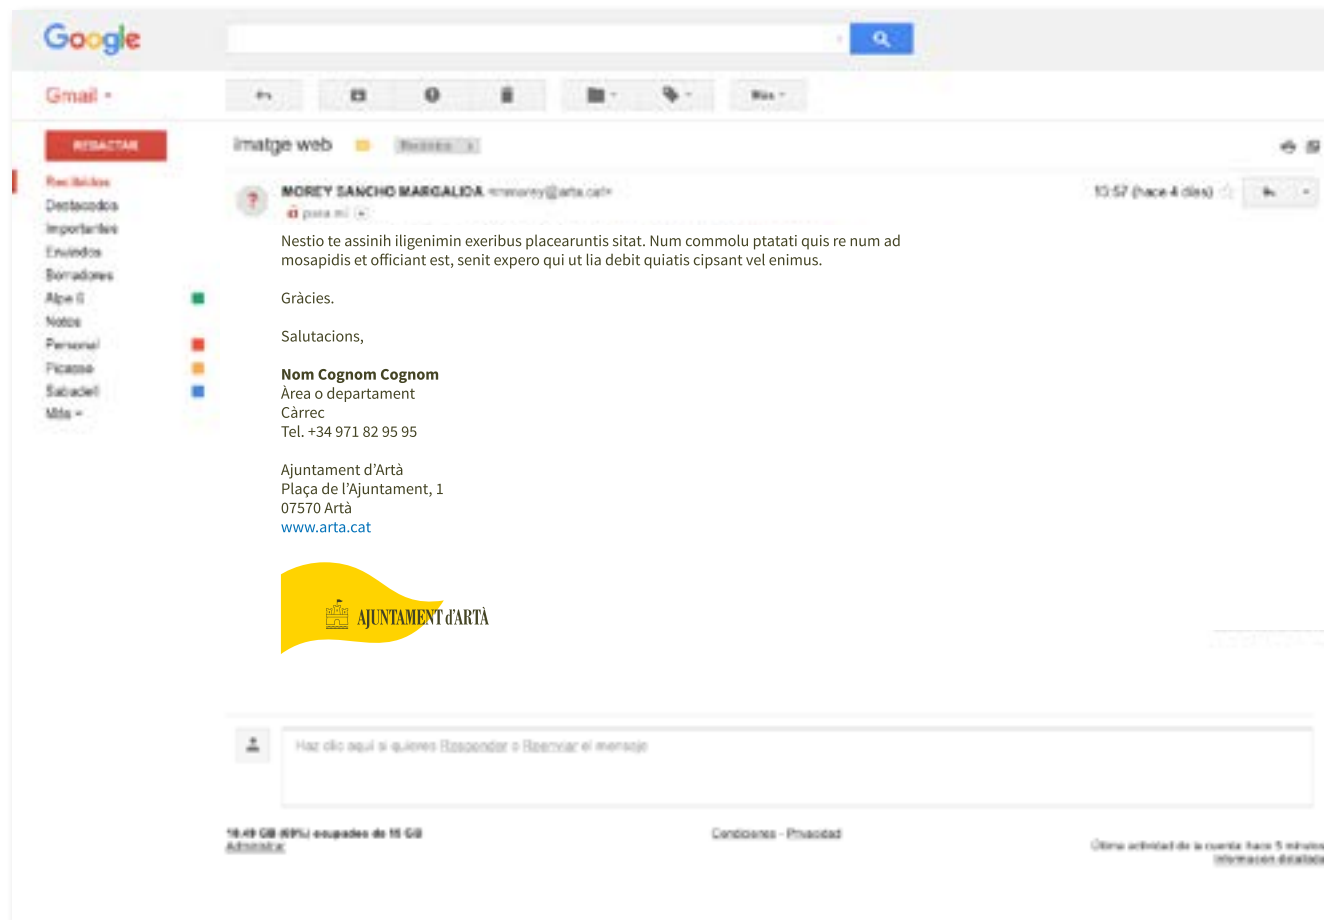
Google

Gmail

Más

REDACTAR

Recibidos
Destacados
Importantes
Enviados
Borradores
Alpe
Notas
Personal
Picasa
Sabadell
Más

imatge web

Recibidos

MOREY SANCHO MARGALIDA <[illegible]@arta.cat>
para mí

10:57 (hace 4 días)

Nestio te assinih iligenimin exeribus placearuntis sitat. Num commolu ptatati quis re num ad mosapidis et officiant est, senit expero qui ut lia debit quiatis cipsant vel enimus.

Gràcies.

Salutacions,

Nom Cognom Cognom
Àrea o departament
Càrrec
Tel. +34 971 82 95 95

Ajuntament d'Artà
Plaça de l'Ajuntament, 1
07570 Artà
www.arta.cat

AJUNTAMENT d'ARTÀ

Haz clic aquí si quieres Responder o Reenviar el mensaje

10.49 GB (69%) ocupados de 15 GB
Administrar

Condiciones - Privacidad

Última actividad de la cuenta: hace 5 minutos
Información detallada